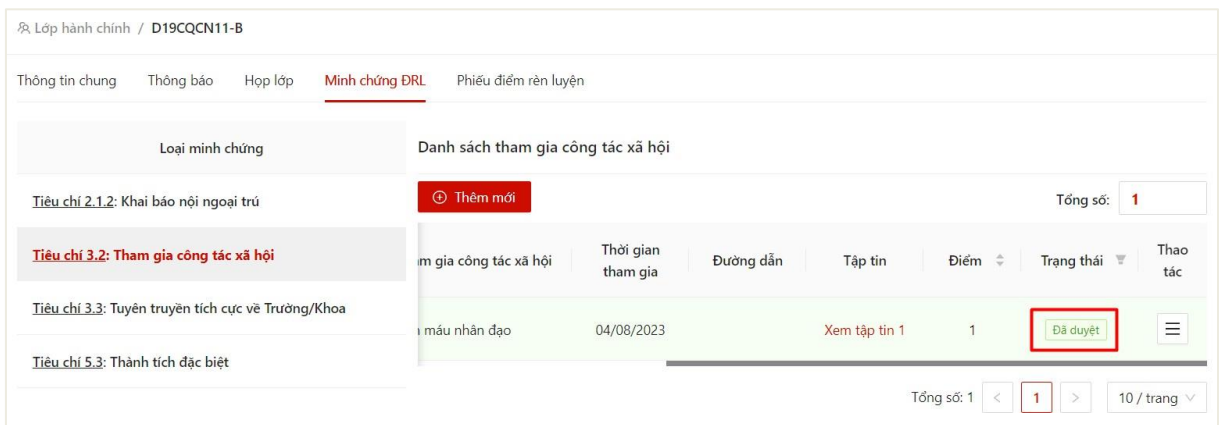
Lớp hành chính / D19CQCN11-B

Thông tin chung Thông báo Họp lớp Minh chứng ĐRL Phiếu điểm rèn luyện

Loại minh chứng

Tiêu chí 2.1.2: Khai báo nội ngoại trú

Tiêu chí 3.2: Tham gia công tác xã hội

Tiêu chí 3.3: Tuyên truyền tích cực về Trường/Khoa

Tiêu chí 5.3: Thành tích đặc biệt

Danh sách tham gia công tác xã hội

Thêm mới

Tổng số: 1

| m gia công tác xã hội | Thời gian tham gia | Đường dẫn | Tập tin | Điểm | Trạng thái | Thao tác |
|---|---|---|---|---|---|---|
| máu nhân đạo | 04/08/2023 | | Xem tập tin 1 | 1 | Đã duyệt | |

Tổng số: 1 < 1 > 10 / trang